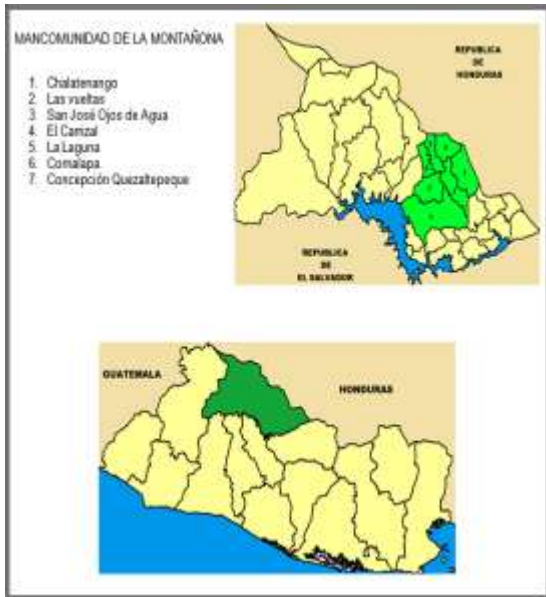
MANCOMUNIDAD DE LA MONTAÑONA

1. Chalatenango
2. Las vueltas
3. San José Ojos de Agua
4. El Carrizal
5. La Laguna
6. Comalapa.
7. Concepción Quezaltepeque

REPUBLICA DE HONDURAS

REPUBLICA DE EL SALVADOR

GUATEMALA

HONDURAS